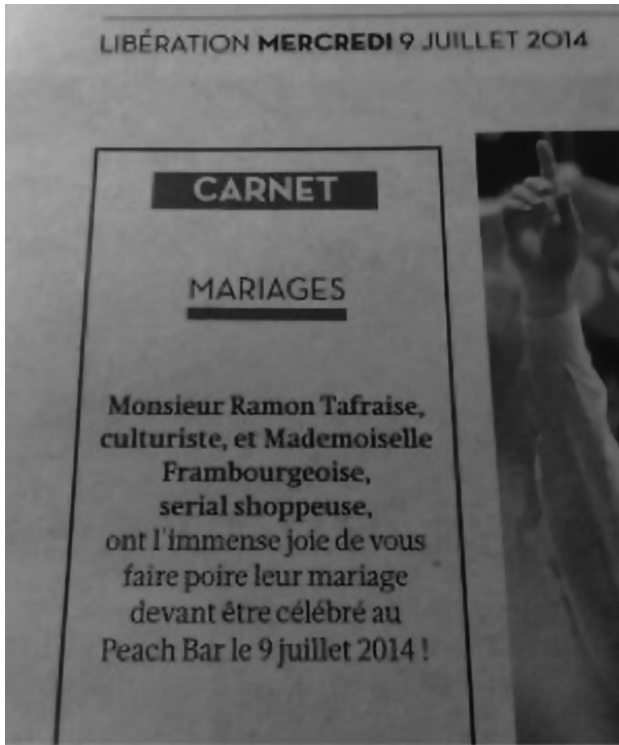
LIBÉRATION MERCREDI 9 JUILLET 2014

CARNET

MARIAGES

Monsieur Ramon Tafraise, culturiste, et Mademoiselle Frambourgeoise, serial shoppeuse, ont l'immense joie de vous faire poire leur mariage devant être célébré au Peach Bar le 9 juillet 2014 !